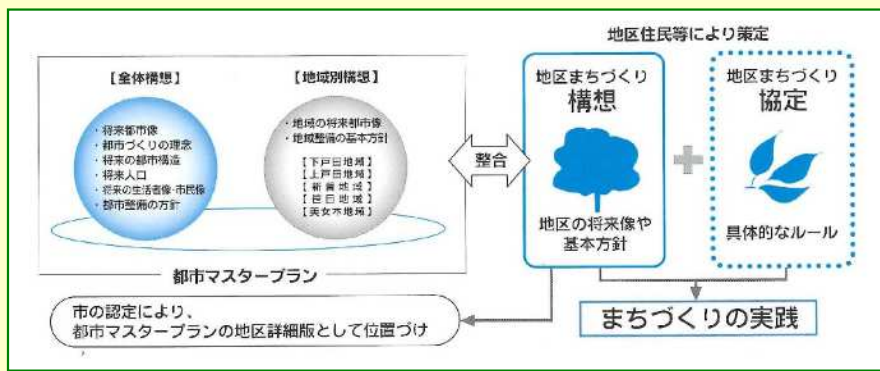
【全体構想】

・将来都市像
・都市づくりの理念
・将来の都市構造
・将来人口
・将来の生活者像・市民像
・都市整備の方針

【地域別構想】

・地域の将来都市像
・地域整備の基本方針

【下戸田地域】
【上戸田地域】
【新曽地域】
【笹目地域】
【美女木地域】

都市マスタープラン

整合

地区住民等により策定

地区まちづくり
構想

地区の将来像や
基本方針

地区まちづくり
協定

具体的なルール

市の認定により、
都市マスタープランの地区詳細版として位置づけ

まちづくりの実践